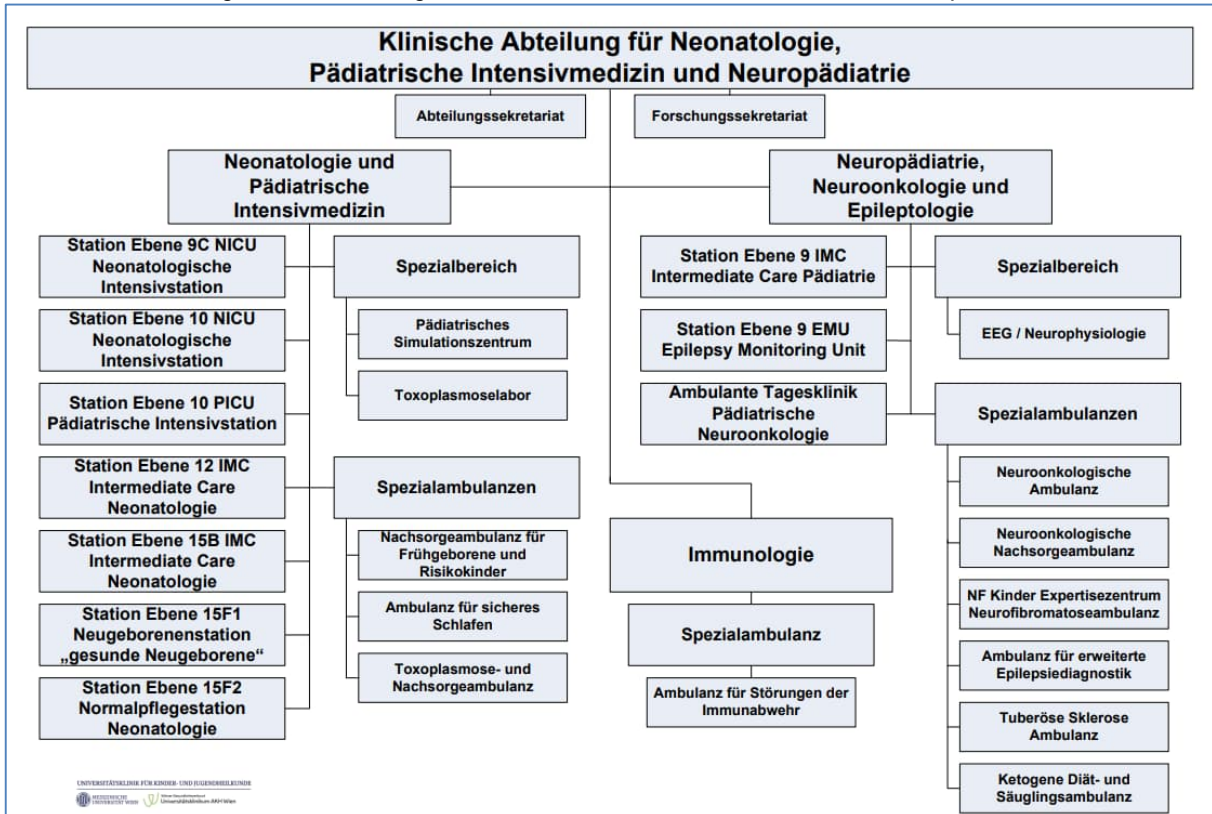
Klinische Abteilung für Neonatologie, Pädiatrische Intensivmedizin und Neuropädiatrie

Abteilungssekretariat

Forschungssekretariat

Neonatologie und Pädiatrische Intensivmedizin

Station Ebene 9C NICU Neonatologische Intensivstation

Station Ebene 10 NICU Neonatologische Intensivstation

Station Ebene 10 PICU Pädiatrische Intensivstation

Station Ebene 12 IMC Intermediate Care Neonatologie

Station Ebene 15B IMC Intermediate Care Neonatologie

Station Ebene 15F1 Neugeborenenstation „gesunde Neugeborene"

Station Ebene 15F2 Normalpflegestation Neonatologie

Spezialbereich

Pädiatrisches Simulationszentrum

Toxoplasmoselabor

Spezialambulanzen

Nachsorgeambulanz für Frühgeborene und Risikokinder

Ambulanz für sicheres Schlafen

Toxoplasmose- und Nachsorgeambulanz

Immunologie

Spezialambulanz

Ambulanz für Störungen der Immunabwehr

Neuropädiatrie, Neuroonkologie und Epileptologie

Station Ebene 9 IMC Intermediate Care Pädiatrie

Station Ebene 9 EMU Epilepsy Monitoring Unit

Ambulante Tagesklinik Pädiatrische Neuroonkologie

Spezialbereich

EEG / Neurophysiologie

Spezialambulanzen

Neuroonkologische Ambulanz

Neuroonkologische Nachsorgeambulanz

NF Kinder Expertisezentrum Neurofibromatoseambulanz

Ambulanz für erweiterte Epilepsiediagnostik

Tuberöse Sklerose Ambulanz

Ketogene Diät- und Säuglingsambulanz

UNIVERSITÄTSKLINIK FÜR KINDER- UND JUGENDHEILKUNDE
MEDIZINISCHE UNIVERSITÄT WIEN
Universitätsklinikum AKH Wien